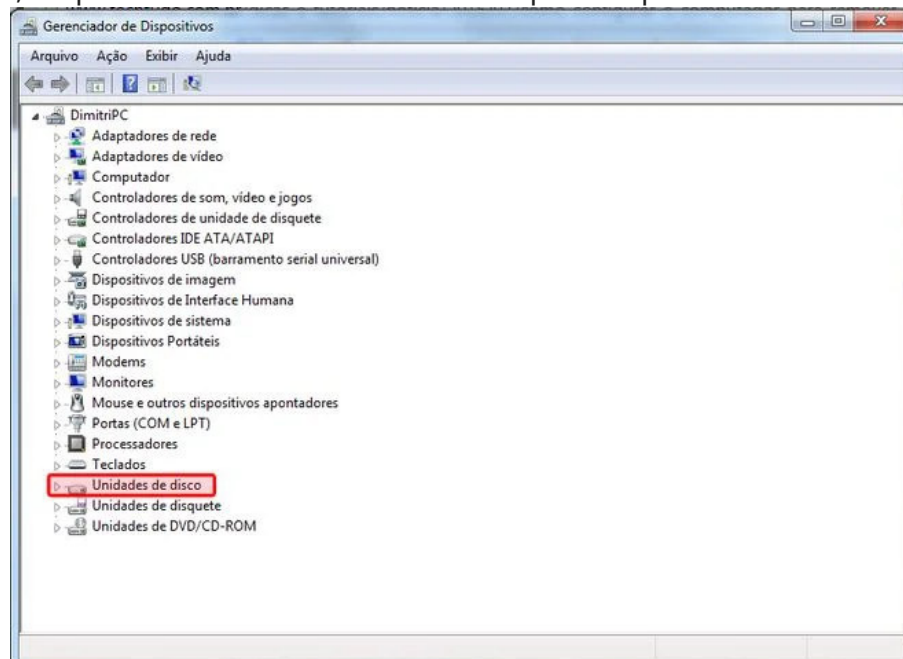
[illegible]

Gerenciador de Dispositivos

Arquivo Ação Exibir Ajuda

DimitriPC
Adaptadores de rede
Adaptadores de vídeo
Computador
Controladores de som, vídeo e jogos
Controladores de unidade de disquete
Controladores IDE ATA/ATAPI
Controladores USB (barramento serial universal)
Dispositivos de imagem
Dispositivos de Interface Humana
Dispositivos de sistema
Dispositivos Portáteis
Modems
Monitores
Mouse e outros dispositivos apontadores
Portas (COM e LPT)
Processadores
Teclados
Unidades de disco
Unidades de disquete
Unidades de DVD/CD-ROM